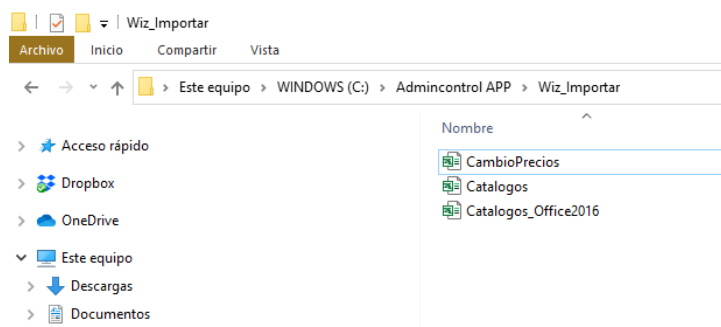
Wiz_Importar

Archivo Inicio Compartir Vista

Este equipo › WINDOWS (C:) › Admincontrol APP › Wiz_Importar

Acceso rápido
Dropbox
OneDrive
Este equipo
Descargas
Documentos

Nombre
CambioPrecios
Catalogos
Catalogos_Office2016